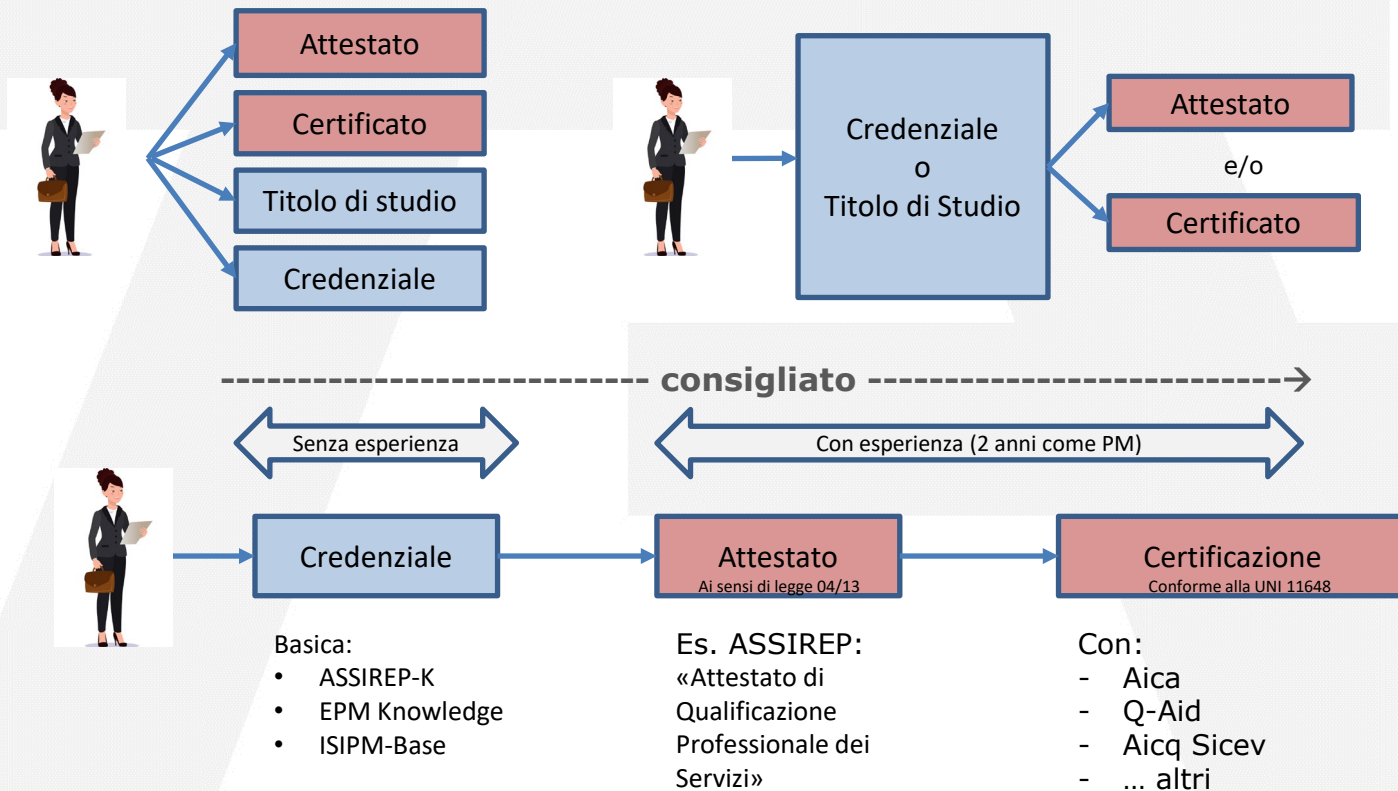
Attestato

Certificato

Titolo di studio

Credenziale

Credenziale
o
Titolo di Studio

Attestato

e/o

Certificato

-------------------------- consigliato --------------------------→

Senza esperienza

Con esperienza (2 anni come PM)

Credenziale

Attestato
Ai sensi di legge 04/13

Certificazione
Conforme alla UNI 11648

Basica:
• ASSIREP-K
• EPM Knowledge
• ISIPM-Base

Es. ASSIREP:
«Attestato di Qualificazione Professionale dei Servizi»

Con:
- Aica
- Q-Aid
- Aicq Sicev
- … altri